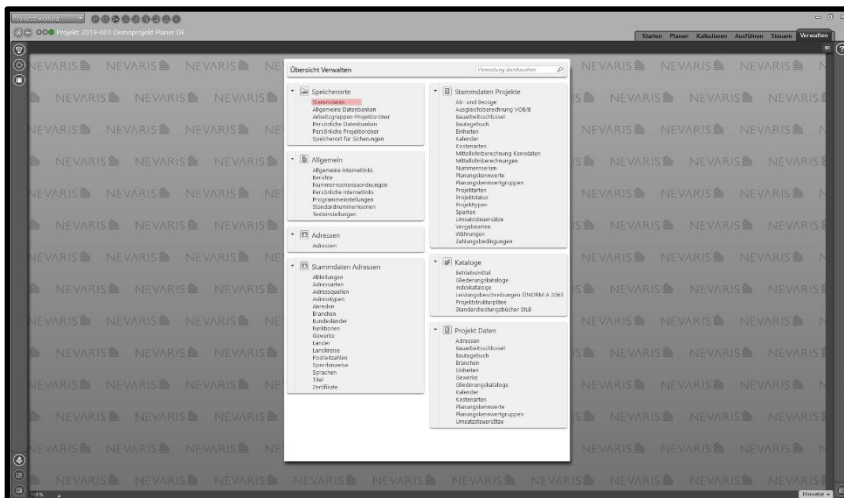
Projekt: 2019-601 Demoprojekt Planer 04

Starten Planen Kalkulieren Ausführen Steuern Verwalten

Übersicht Verwalten

Verwaltung durchsuchen

Speicherorte
Stammdaten
Allgemeine Datenbanken
Arbeitsgruppen-Projektordner
Persönliche Datenbanken
Persönliche Projektordner
Speicherort für Sicherungen

Allgemein
Allgemeine Internetlinks
Berichte
Nummernkreiszuordnungen
Persönliche Internetlinks
Programmeinstellungen
Standardnummernkreis
Texteinstellungen

Adressen
Adressen

Stammdaten Adressen
Abteilungen
Adressarten
Adressquellen
Adresstypen
Anreden
Branchen
Bundesländer
Funktionen
Gewerke
Länder
Landkreise
Postleitzahlen
Sparteinweise
Sprachen
Titel
Zertifikate

Stammdaten Projekte
Ab- und Beiträge
Ausgleichsberechnung VOB/B
Bauartschlüssel
Bautagebuch
Einheiten
Kalender
Kostenarten
Mittellohnberechnung Konstanten
Mittellohnberechnungen
Nummernkreise
Planungskennwerte
Planungskennwertgruppen
Projektarten
Projektstatus
Projekttypen
Sparten
Umsatzsteuersätze
Vergabearten
Währungen
Zahlungsbedingungen

Kataloge
Betriebsmittel
Gliederungskataloge
Indexkataloge
Leistungsbeschreibungen ÖNORM A 2063
Projektstrukturpläne
Standardleistungsbücher StLB

Projekt Daten
Adressen
Bauartschlüssel
Bautagebuch
Branchen
Einheiten
Gewerke
Gliederungskataloge
Kalender
Kostenarten
Planungskennwerte
Planungskennwertgruppen
Umsatzsteuersätze

NEVARIS NEVARIS NEVARIS NEVARIS

Hinweise